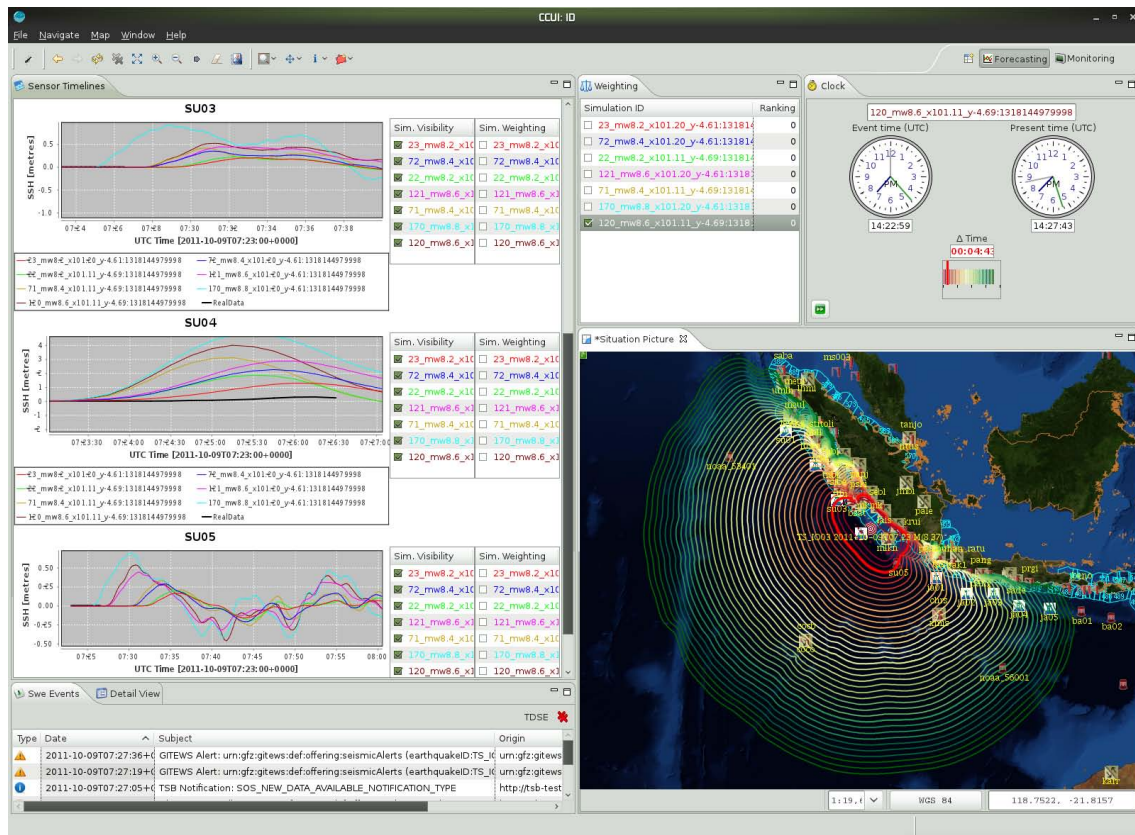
CCUI: ID

File Navigate Map Window Help

Forecasting Monitoring

Sensor Timelines

SU03

SSH [metres]

0.5
0.0
-0.5
-1.0

07:24 07:26 07:28 07:30 07:32 07:34 07:36 07:38

UTC Time [2011-10-09T07:23:00+0000]

| Sim. Visibility | Sim. Weighting |
|---|---|
| 23_mw8.2_x10 | 23_mw8.2_x10 |
| 72_mw8.4_x10 | 72_mw8.4_x10 |
| 22_mw8.2_x10 | 22_mw8.2_x10 |
| 121_mw8.6_x1 | 121_mw8.6_x1 |
| 71_mw8.4_x10 | 71_mw8.4_x10 |
| 170_mw8.8_x1 | 170_mw8.8_x1 |
| 120_mw8.6_x1 | 120_mw8.6_x1 |

23_mw8.2_x101.20_y-4.61:1318144979998 72_mw8.4_x101.20_y-4.61:1318144979998
22_mw8.2_x101.11_y-4.69:1318144979998 121_mw8.6_x101.20_y-4.61:1318144979998
71_mw8.4_x101.11_y-4.69:1318144979998 170_mw8.8_x101.11_y-4.69:1318144979998
120_mw8.6_x101.11_y-4.69:1318144979998 RealData

SU04

SSH [metres]

4
3
2
1
0
-1

07:23:30 07:24:00 07:24:30 07:25:00 07:25:30 07:26:00 07:26:30 07:27:00

UTC Time [2011-10-09T07:23:00+0000]

| Sim. Visibility | Sim. Weighting |
|---|---|
| 23_mw8.2_x10 | 23_mw8.2_x10 |
| 72_mw8.4_x10 | 72_mw8.4_x10 |
| 22_mw8.2_x10 | 22_mw8.2_x10 |
| 121_mw8.6_x1 | 121_mw8.6_x1 |
| 71_mw8.4_x10 | 71_mw8.4_x10 |
| 170_mw8.8_x1 | 170_mw8.8_x1 |
| 120_mw8.6_x1 | 120_mw8.6_x1 |

23_mw8.2_x101.20_y-4.61:1318144979998 72_mw8.4_x101.20_y-4.61:1318144979998
22_mw8.2_x101.11_y-4.69:1318144979998 121_mw8.6_x101.20_y-4.61:1318144979998
71_mw8.4_x101.11_y-4.69:1318144979998 170_mw8.8_x101.11_y-4.69:1318144979998
120_mw8.6_x101.11_y-4.69:1318144979998 RealData

SU05

SSH [metres]

0.50
0.25
0.00
-0.25
-0.50

07:25 07:30 07:35 07:40 07:45 07:50 07:55 08:00

UTC Time [2011-10-09T07:23:00+0000]

| Sim. Visibility | Sim. Weighting |
|---|---|
| 23_mw8.2_x10 | 23_mw8.2_x10 |
| 72_mw8.4_x10 | 72_mw8.4_x10 |
| 22_mw8.2_x10 | 22_mw8.2_x10 |
| 121_mw8.6_x1 | 121_mw8.6_x1 |
| 71_mw8.4_x10 | 71_mw8.4_x10 |
| 170_mw8.8_x1 | 170_mw8.8_x1 |
| 120_mw8.6_x1 | 120_mw8.6_x1 |

Weighting

| Simulation ID | Ranking |
|---|---|
| 23_mw8.2_x101.20_y-4.61:131814 | 0 |
| 72_mw8.4_x101.20_y-4.61:131814 | 0 |
| 22_mw8.2_x101.11_y-4.69:131814 | 0 |
| 121_mw8.6_x101.20_y-4.61:13181 | 0 |
| 71_mw8.4_x101.11_y-4.69:131814 | 0 |
| 170_mw8.8_x101.11_y-4.69:13181 | 0 |
| 120_mw8.6_x101.11_y-4.69:13181 | 0 |

Clock

120_mw8.6_x101.11_y-4.69:1318144979998

Event time (UTC) Present time (UTC)

PM PM

14:22:59 14:27:43

Δ Time

00:04:43

*Situation Picture

saba ms003 tanjo noaa_56401 su03 pale su05 pang prgi ba01 ba02 noaa_56001

TS_ID003 2011-10-09T07:23 M8.37

1:19,6 WGS 84 118.7522, -21.8157

Swe Events Detail View

TDSE

| Type | Date | Subject | Origin |
|---|---|---|---|
| | 2011-10-09T07:27:36+0 | GITEWS Alert: urn:gfz:gitews:def:offering:seismicAlerts (earthquakeID:TS_I | urn:gfz:gitews |
| | 2011-10-09T07:27:19+0 | GITEWS Alert: urn:gfz:gitews:def:offering:seismicAlerts (earthquakeID:TS_I | urn:gfz:gitews |
| | 2011-10-09T07:27:05+0 | TSB Notification: SOS_NEW_DATA_AVAILABLE_NOTIFICATION_TYPE | http://tsb-test |